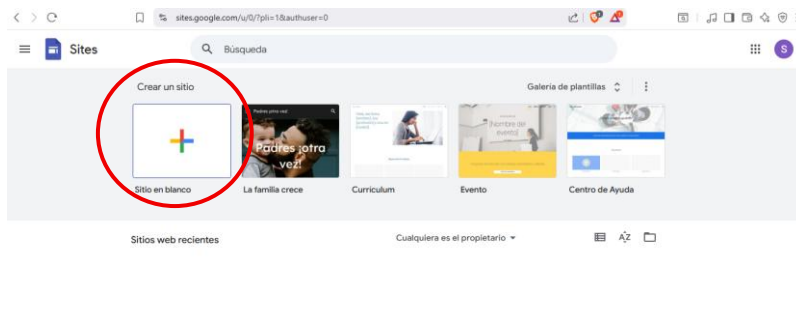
sites.google.com/u/0/?pli=1&authuser=0

Sites

Búsqueda

S

Crear un sitio

Galería de plantillas

Padres ¡otra vez!

[hombre del evento]

Sitio en blanco

La familia crece

Curriculum

Evento

Centro de Ayuda

Sitios web recientes

Cualquiera es el propietario

AZ